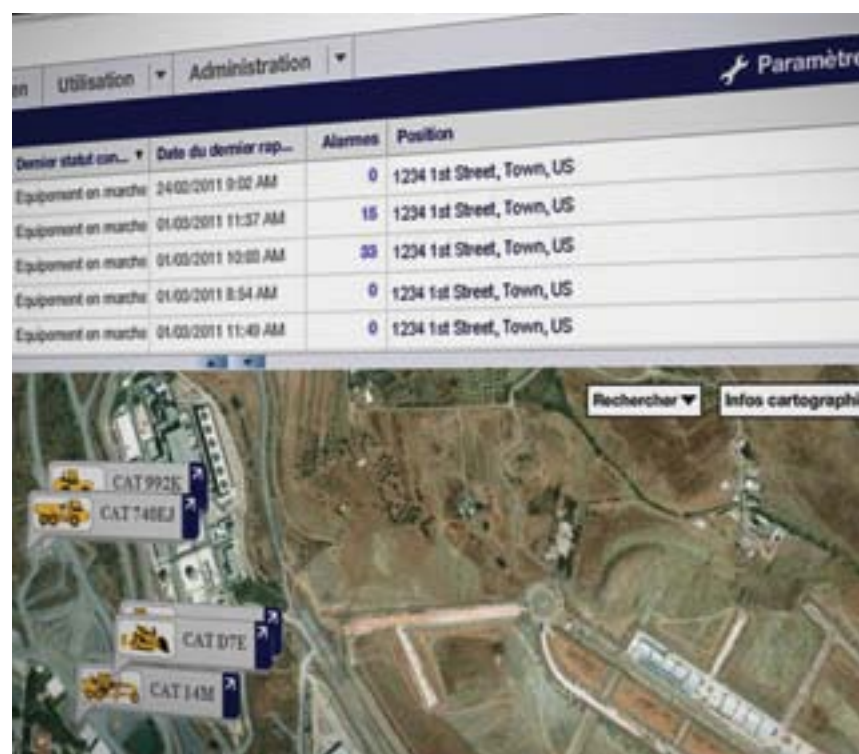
en Utilisation ▾ Administration ▾ Paramètre

| Dernier statut con... ▾ | Date du dernier rap... | Alarmes | Position |
|---|---|---|---|
| Equipement en marche | 24/02/2011 9:02 AM | 0 | 1234 1st Street, Town, US |
| Equipement en marche | 01/03/2011 11:37 AM | 15 | 1234 1st Street, Town, US |
| Equipement en marche | 01/03/2011 10:00 AM | 33 | 1234 1st Street, Town, US |
| Equipement en marche | 01/03/2011 8:54 AM | 0 | 1234 1st Street, Town, US |
| Equipement en marche | 01/03/2011 11:49 AM | 0 | 1234 1st Street, Town, US |

Rechercher ▾ Infos cartographi

CAT 992K
CAT 740EJ
CAT D7E
CAT 14M